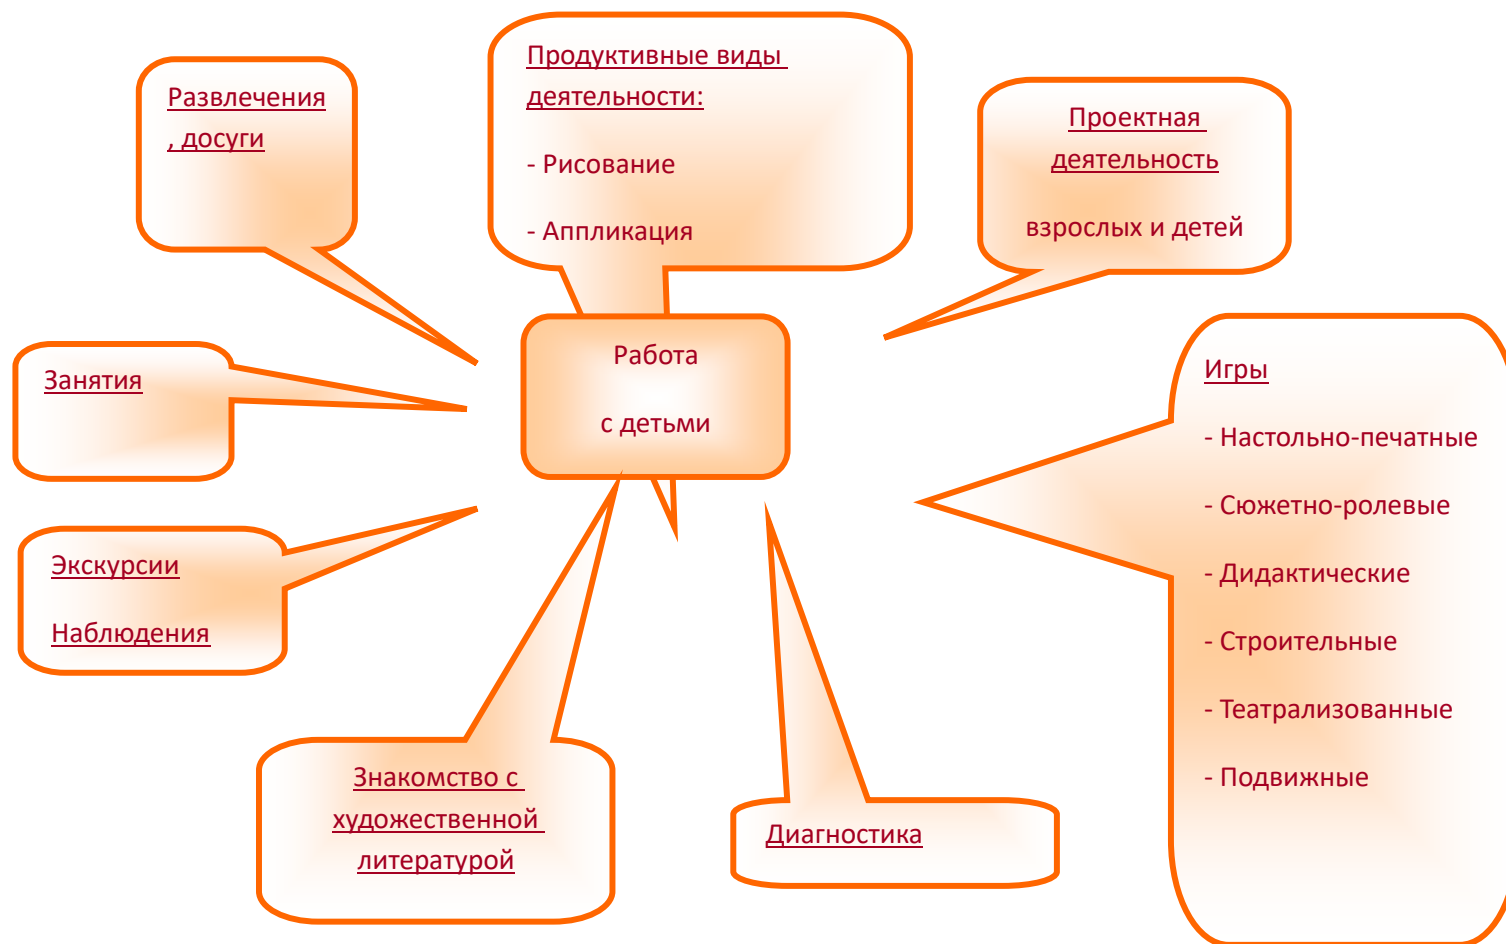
Развлечения, досуги

Продуктивные виды деятельности:

- Рисование

- Аппликация

Проектная деятельность

взрослых и детей

Занятия

Работа

с детьми

Игры

- Настольно-печатные

- Сюжетно-ролевые

- Дидактические

- Строительные

- Театрализованные

- Подвижные

Экскурсии

Наблюдения

Знакомство с художественной литературой

Диагностика